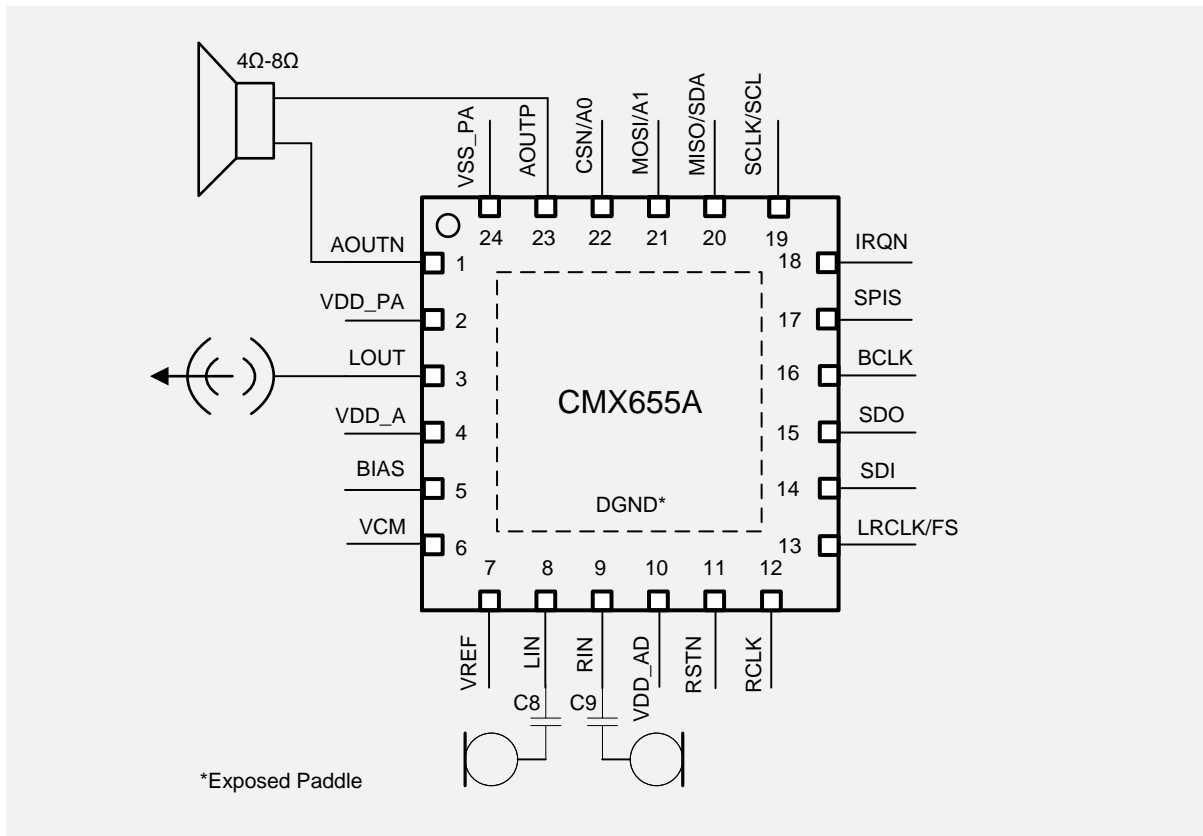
4Ω-8Ω

VSS_PA
AOUTP
CSN/A0
MOSI/A1
MISO/SDA
SCLK/SCL

24
23
22
21
20
19

AOUTN 1
VDD_PA 2
LOUT 3
VDD_A 4
BIAS 5
VCM 6

18 IRQN
17 SPIS
16 BCLK
15 SDO
14 SDI
13 LRCLK/FS

CMX655A

DGND*

7
8
9
10
11
12

VREF
LIN
RIN
VDD_AD
RSTN
RCLK

C8
C9

*Exposed Paddle